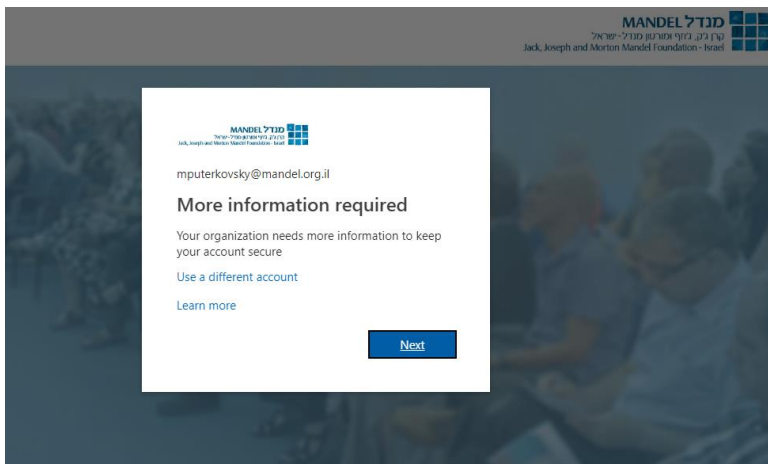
MANDEL מנדל
קרן ג'ק, ג'וזף ומורטון מנדל - ישראל
Jack, Joseph and Morton Mandel Foundation - Israel

MANDEL מנדל
קרן ג'ק, ג'וזף ומורטון מנדל - ישראל
Jack, Joseph and Morton Mandel Foundation - Israel

mputerkovsky@mandel.org.il

More information required

Your organization needs more information to keep your account secure

Use a different account

Learn more

Next